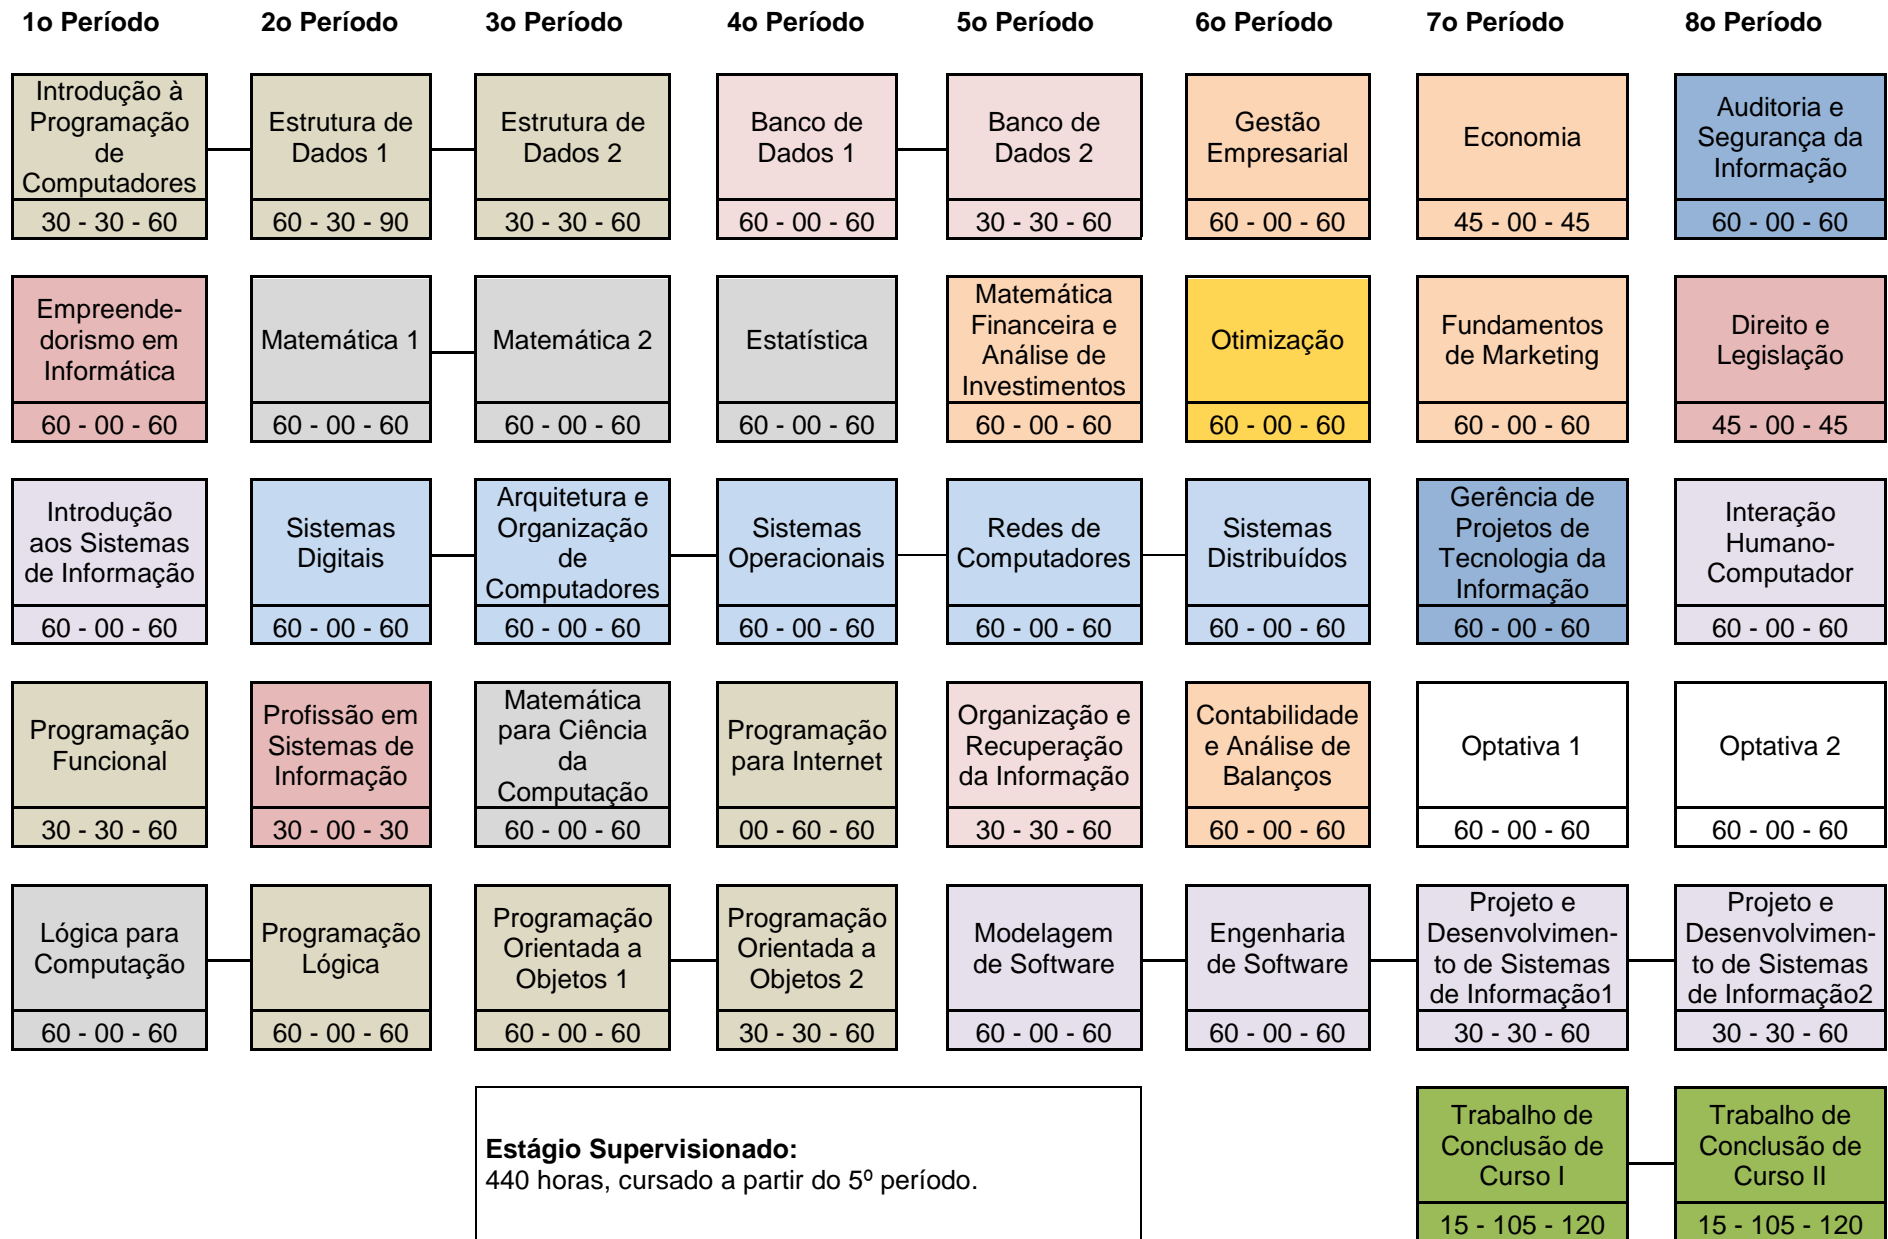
| 1o Período | 2o Período | 3o Período | 4o Período | 5o Período | 6o Período | 7o Período | 8o Período |
|---|---|---|---|---|---|---|---|
| Introdução à Programação de Computadores 30 - 30 - 60 | Estrutura de Dados 1 60 - 30 - 90 | Estrutura de Dados 2 30 - 30 - 60 | Banco de Dados 1 60 - 00 - 60 | Banco de Dados 2 30 - 30 - 60 | Gestão Empresarial 60 - 00 - 60 | Economia 45 - 00 - 45 | Auditoria e Segurança da Informação 60 - 00 - 60 |
| Empreendedorismo em Informática 60 - 00 - 60 | Matemática 1 60 - 00 - 60 | Matemática 2 60 - 00 - 60 | Estatística 60 - 00 - 60 | Matemática Financeira e Análise de Investimentos 60 - 00 - 60 | Otimização 60 - 00 - 60 | Fundamentos de Marketing 60 - 00 - 60 | Direito e Legislação 45 - 00 - 45 |
| Introdução aos Sistemas de Informação 60 - 00 - 60 | Sistemas Digitais 60 - 00 - 60 | Arquitetura e Organização de Computadores 60 - 00 - 60 | Sistemas Operacionais 60 - 00 - 60 | Redes de Computadores 60 - 00 - 60 | Sistemas Distribuídos 60 - 00 - 60 | Gerência de Projetos de Tecnologia da Informação 60 - 00 - 60 | Interação Humano-Computador 60 - 00 - 60 |
| Programação Funcional 30 - 30 - 60 | Profissão em Sistemas de Informação 30 - 00 - 30 | Matemática para Ciência da Computação 60 - 00 - 60 | Programação para Internet 00 - 60 - 60 | Organização e Recuperação da Informação 30 - 30 - 60 | Contabilidade e Análise de Balanços 60 - 00 - 60 | Optativa 1 60 - 00 - 60 | Optativa 2 60 - 00 - 60 |
| Lógica para Computação 60 - 00 - 60 | Programação Lógica 60 - 00 - 60 | Programação Orientada a Objetos 1 60 - 00 - 60 | Programação Orientada a Objetos 2 30 - 30 - 60 | Modelagem de Software 60 - 00 - 60 | Engenharia de Software 60 - 00 - 60 | Projeto e Desenvolvimento de Sistemas de Informação1 30 - 30 - 60 | Projeto e Desenvolvimento de Sistemas de Informação2 30 - 30 - 60 |
| | | | | | | Trabalho de Conclusão de Curso I 15 - 105 - 120 | Trabalho de Conclusão de Curso II 15 - 105 - 120 |

**Estágio Supervisionado:**
440 horas, cursado a partir do 5º período.